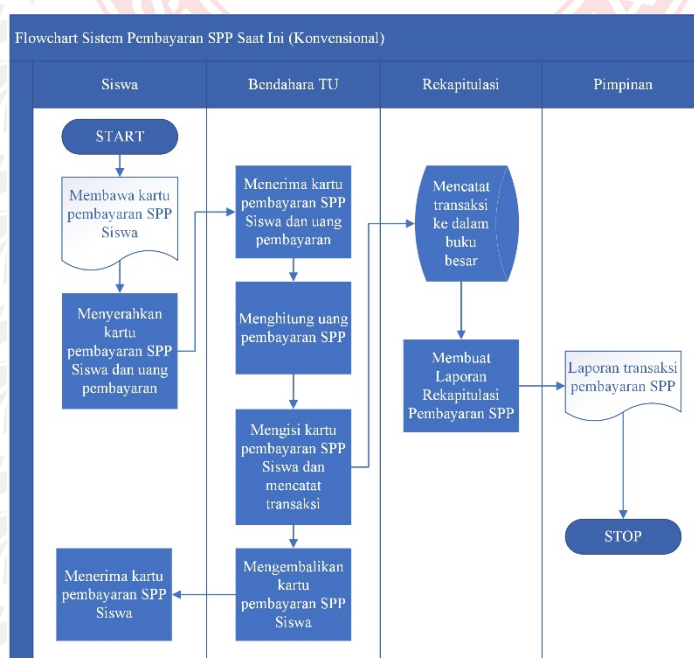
Flowchart Sistem Pembayaran SPP Saat Ini (Konvensional)

| Siswa | Bendahara TU | Rekapitulasi | Pimpinan |
|---|---|---|---|

START

Membawa kartu pembayaran SPP Siswa

Menyerahkan kartu pembayaran SPP Siswa dan uang pembayaran

Menerima kartu pembayaran SPP Siswa dan uang pembayaran

Menghitung uang pembayaran SPP

Mengisi kartu pembayaran SPP Siswa dan mencatat transaksi

Mengembalikan kartu pembayaran SPP Siswa

Menerima kartu pembayaran SPP Siswa

Mencatat transaksi ke dalam buku besar

Membuat Laporan Rekapitulasi Pembayaran SPP

Laporan transaksi pembayaran SPP

STOP